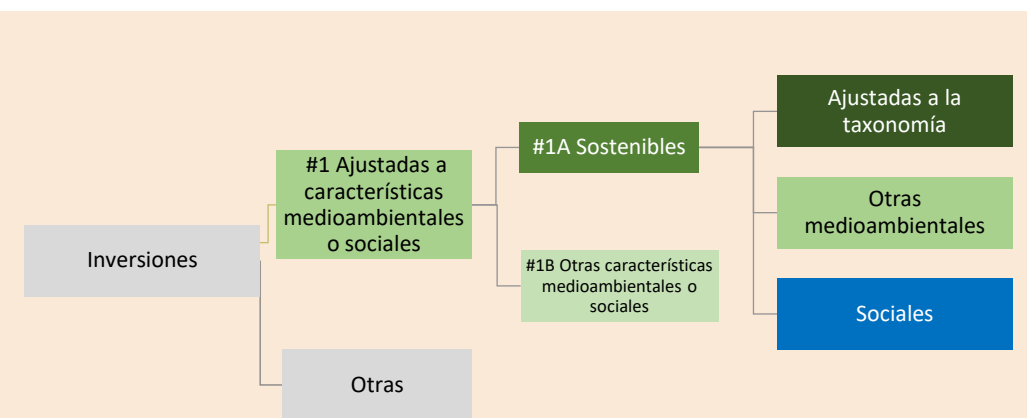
Inversiones

#1 Ajustadas a características medioambientales o sociales

#1A Sostenibles

Ajustadas a la taxonomía

Otras medioambientales

Sociales

#1B Otras características medioambientales o sociales

Otras